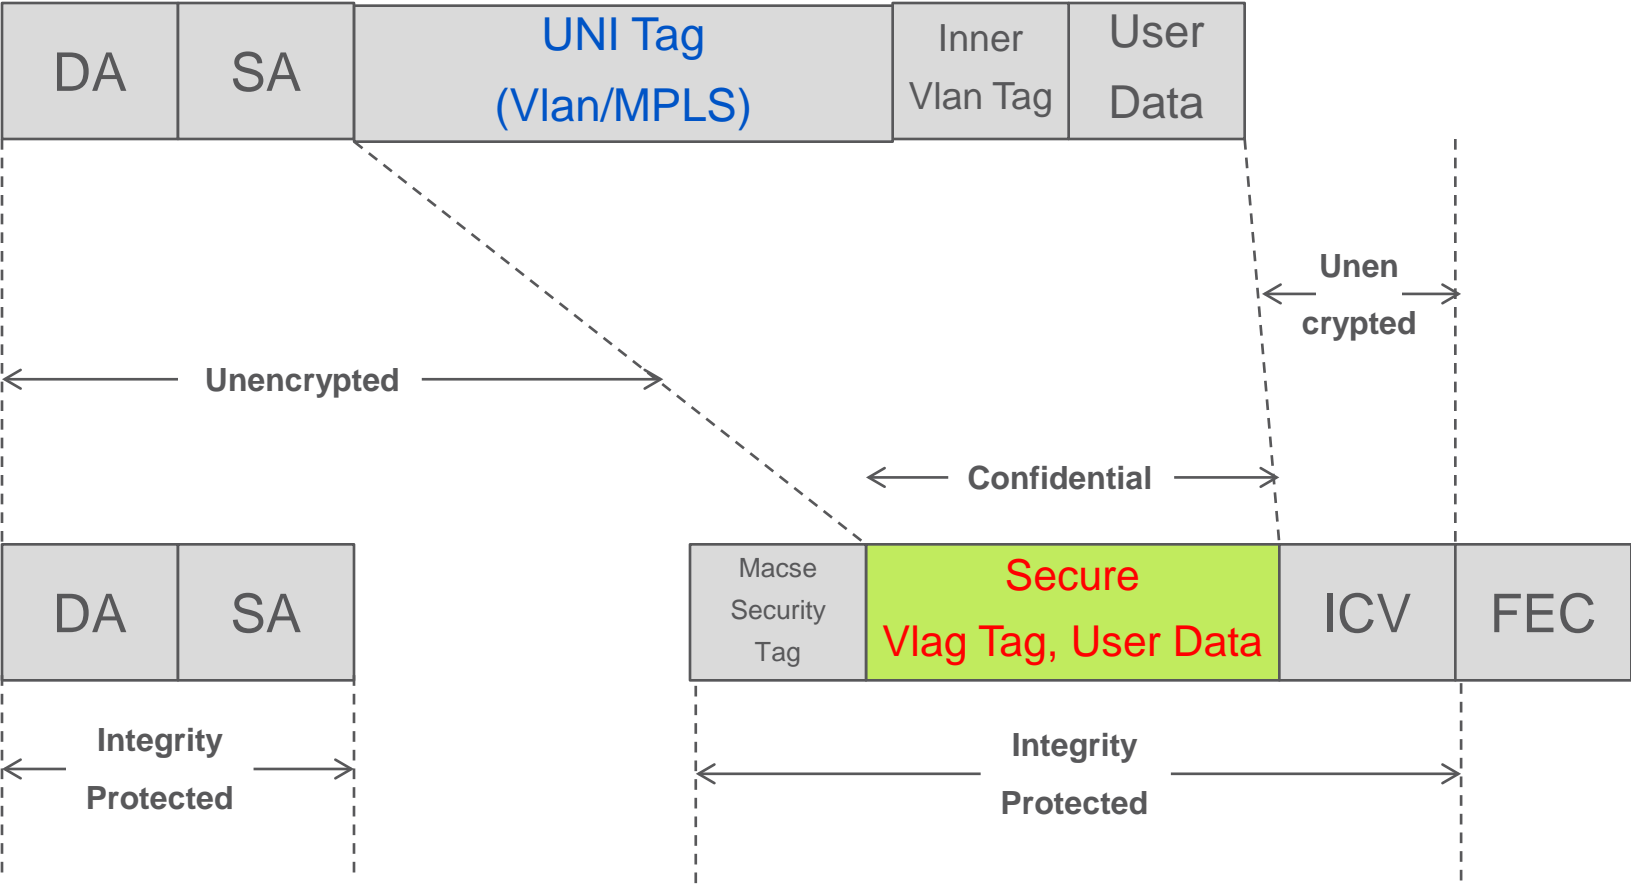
| DA | SA | UNI Tag (Vlan/MPLS) | Inner Vlan Tag | User Data |
|---|---|---|---|---|

Unen crypted

Unencrypted

Confidential

| DA | SA |
|---|---|

| Macse Security Tag | Secure Vlag Tag, User Data | ICV | FEC |
|---|---|---|---|

Integrity Protected

Integrity Protected